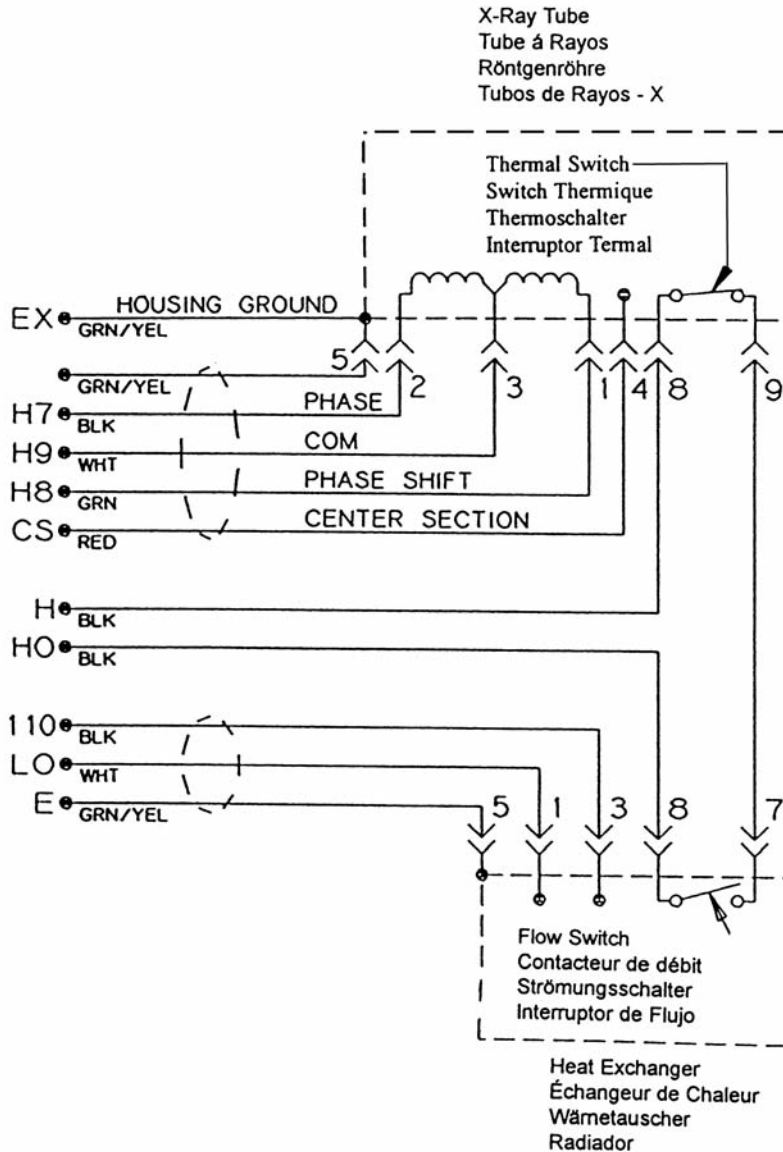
X-Ray Tube
Tube á Rayos
Röntgenröhre
Tubos de Rayos - X

Thermal Switch
Switch Thermique
Thermoschalter
Interruptor Termal

EX
HOUSING GROUND
GRN/YEL
5
2
3
1
4
8
9
GRN/YEL
H7
BLK
PHASE
H9
WHT
COM
H8
GRN
PHASE SHIFT
CS
RED
CENTER SECTION
H
BLK
HO
BLK
110
BLK
LO
WHT
E
GRN/YEL
5
1
3
8
7

Flow Switch
Contacteur de débit
Strömungsschalter
Interruptor de Flujo

Heat Exchanger
Échangeur de Chaleur
Wämetauscher
Radiador